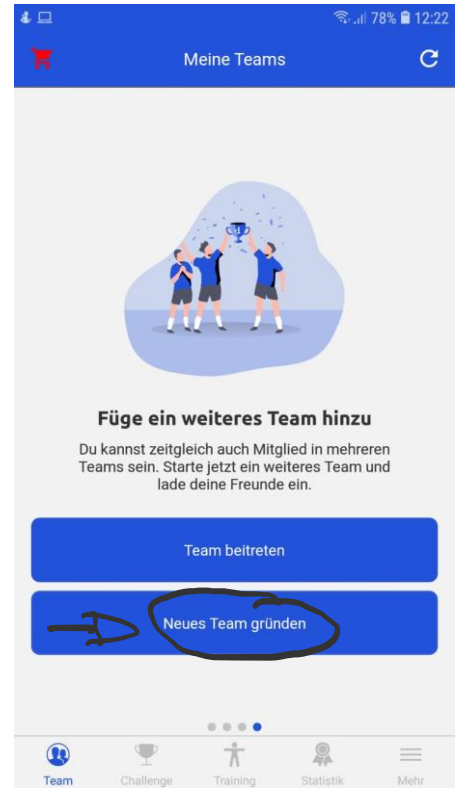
78% 12:22

Meine Teams

Füge ein weiteres Team hinzu

Du kannst zeitgleich auch Mitglied in mehreren Teams sein. Starte jetzt ein weiteres Team und lade deine Freunde ein.

Team beitreten

Neues Team gründen

Team
Challenge
Training
Statistik
Mehr